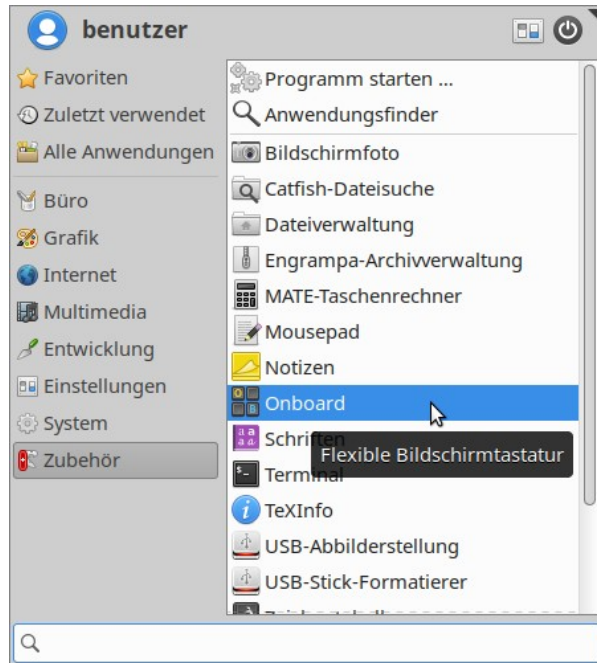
benutzer

Favoriten
Zuletzt verwendet
Alle Anwendungen
Büro
Grafik
Internet
Multimedia
Entwicklung
Einstellungen
System
Zubehör

Programm starten ...
Anwendungsfinder
Bildschirmfoto
Catfish-Dateisuche
Dateiverwaltung
Engrampa-Archivverwaltung
MATE-Taschenrechner
Mousepad
Notizen
Onboard
Schriften
Flexible Bildschirmtastatur
Terminal
TeXInfo
USB-Abbilderstellung
USB-Stick-Formatierer
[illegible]